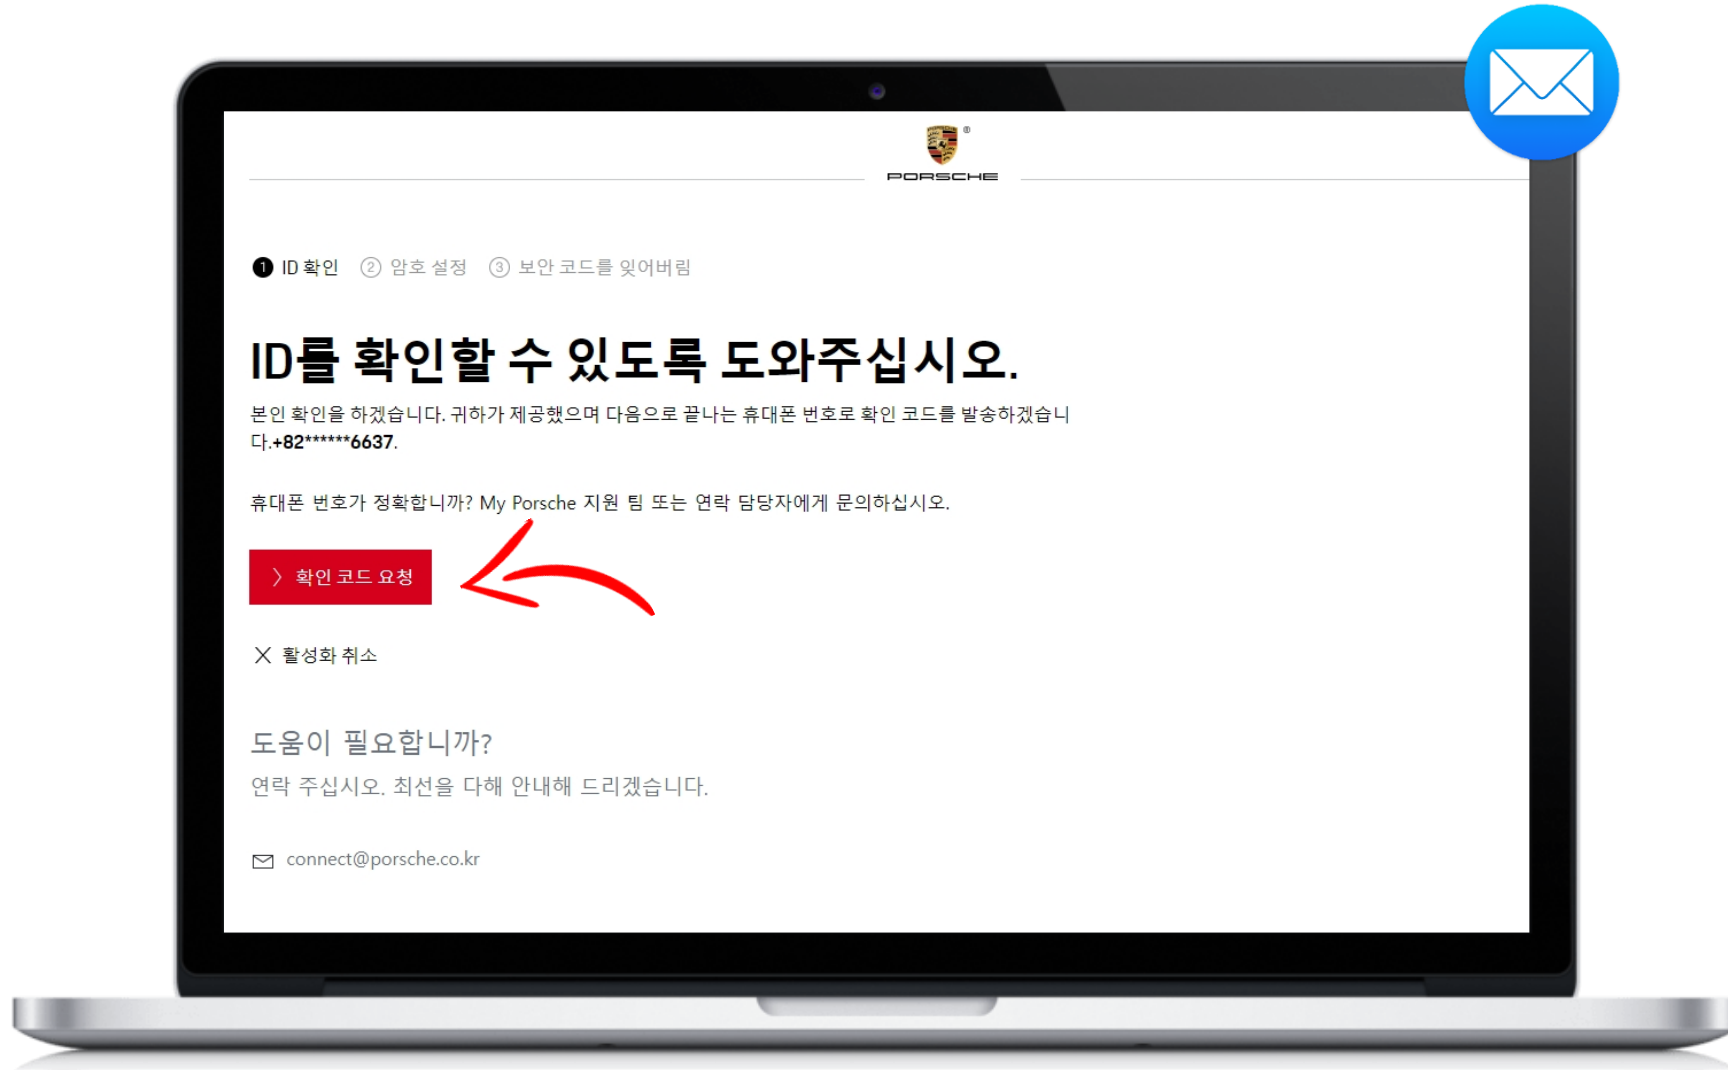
PORSCHE

1 ID 확인 2 암호 설정 3 보안 코드를 잊어버림

ID를 확인할 수 있도록 도와주십시오.

본인 확인을 하겠습니다. 귀하가 제공했으며 다음으로 끝나는 휴대폰 번호로 확인 코드를 발송하겠습니다.+82******6637.

휴대폰 번호가 정확합니까? My Porsche 지원 팀 또는 연락 담당자에게 문의하십시오.

확인 코드 요청

활성화 취소

도움이 필요합니까?

연락 주십시오. 최선을 다해 안내해 드리겠습니다.

connect@porsche.co.kr